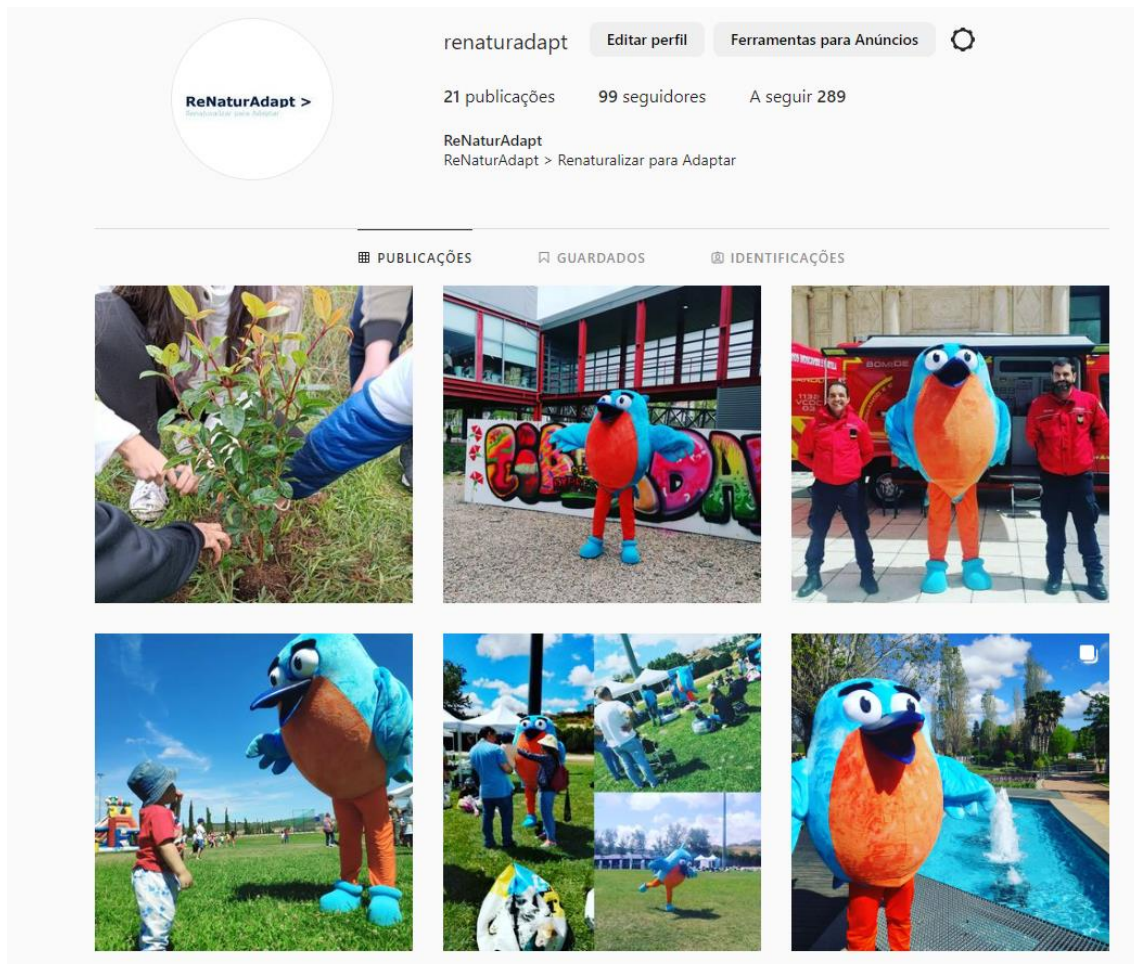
ReNaturAdapt >
Renaturalizar para Adaptar

renaturadapt Editar perfil Ferramentas para Anúncios

21 publicações 99 seguidores A seguir 289

ReNaturAdapt
ReNaturAdapt > Renaturalizar para Adaptar

PUBLICAÇÕES GUARDADOS IDENTIFICAÇÕES

BOMBE

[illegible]